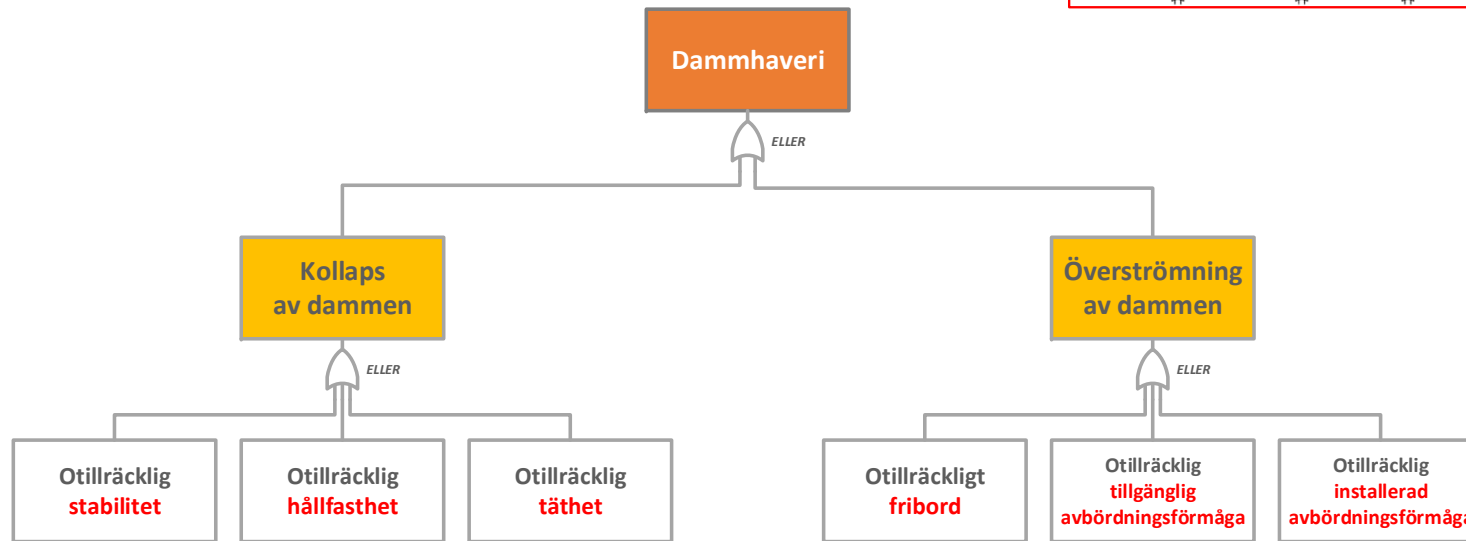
Dammhaveri

ELLER

Kollaps av dammen

ELLER

Överströmning av dammen

ELLER

Otillräcklig stabilitet

Otillräcklig hållfasthet

Otillräcklig täthet

Otillräckligt fribord

Otillräcklig tillgänglig avbördningsförmåga

Otillräcklig installerad avbördningsförmåga